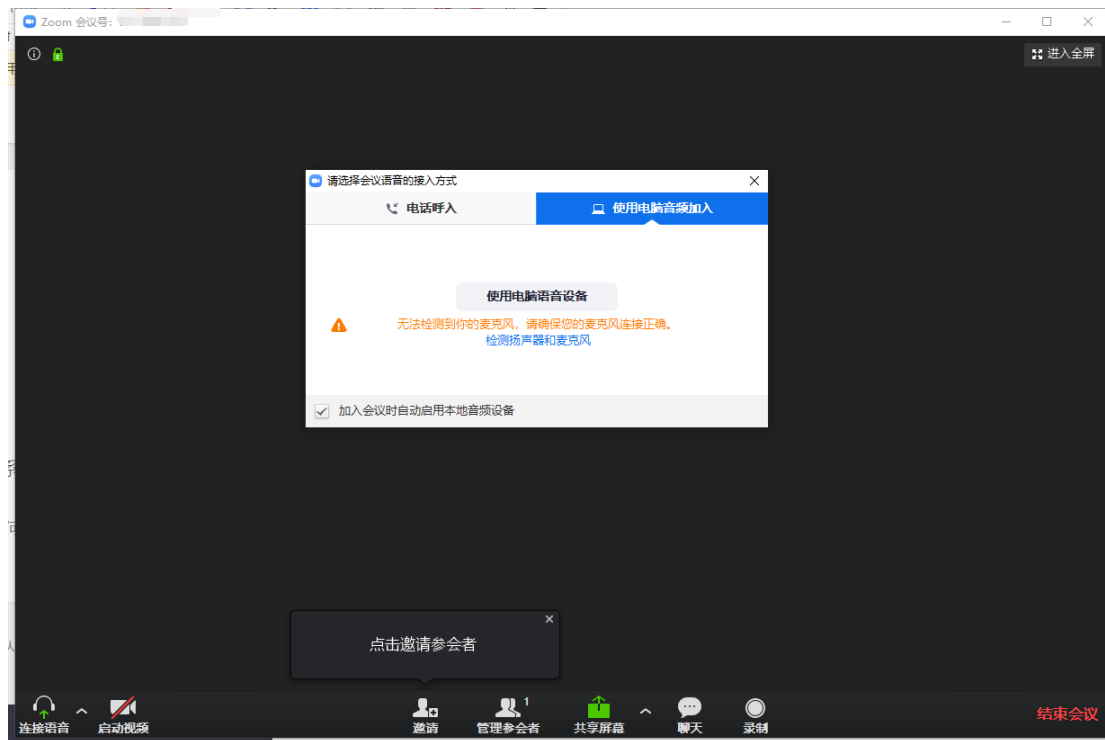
Zoom 会议号: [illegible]

进入全屏

请选择会议语音的接入方式

电话呼入

使用电脑音频加入

使用电脑语音设备

无法检测到你的麦克风，请确保您的麦克风连接正确。
检测扬声器和麦克风

加入会议时自动启用本地音频设备

点击邀请参会者

连接语音

启动视频

邀请

管理参会者 1

共享屏幕

聊天

录制

结束会议